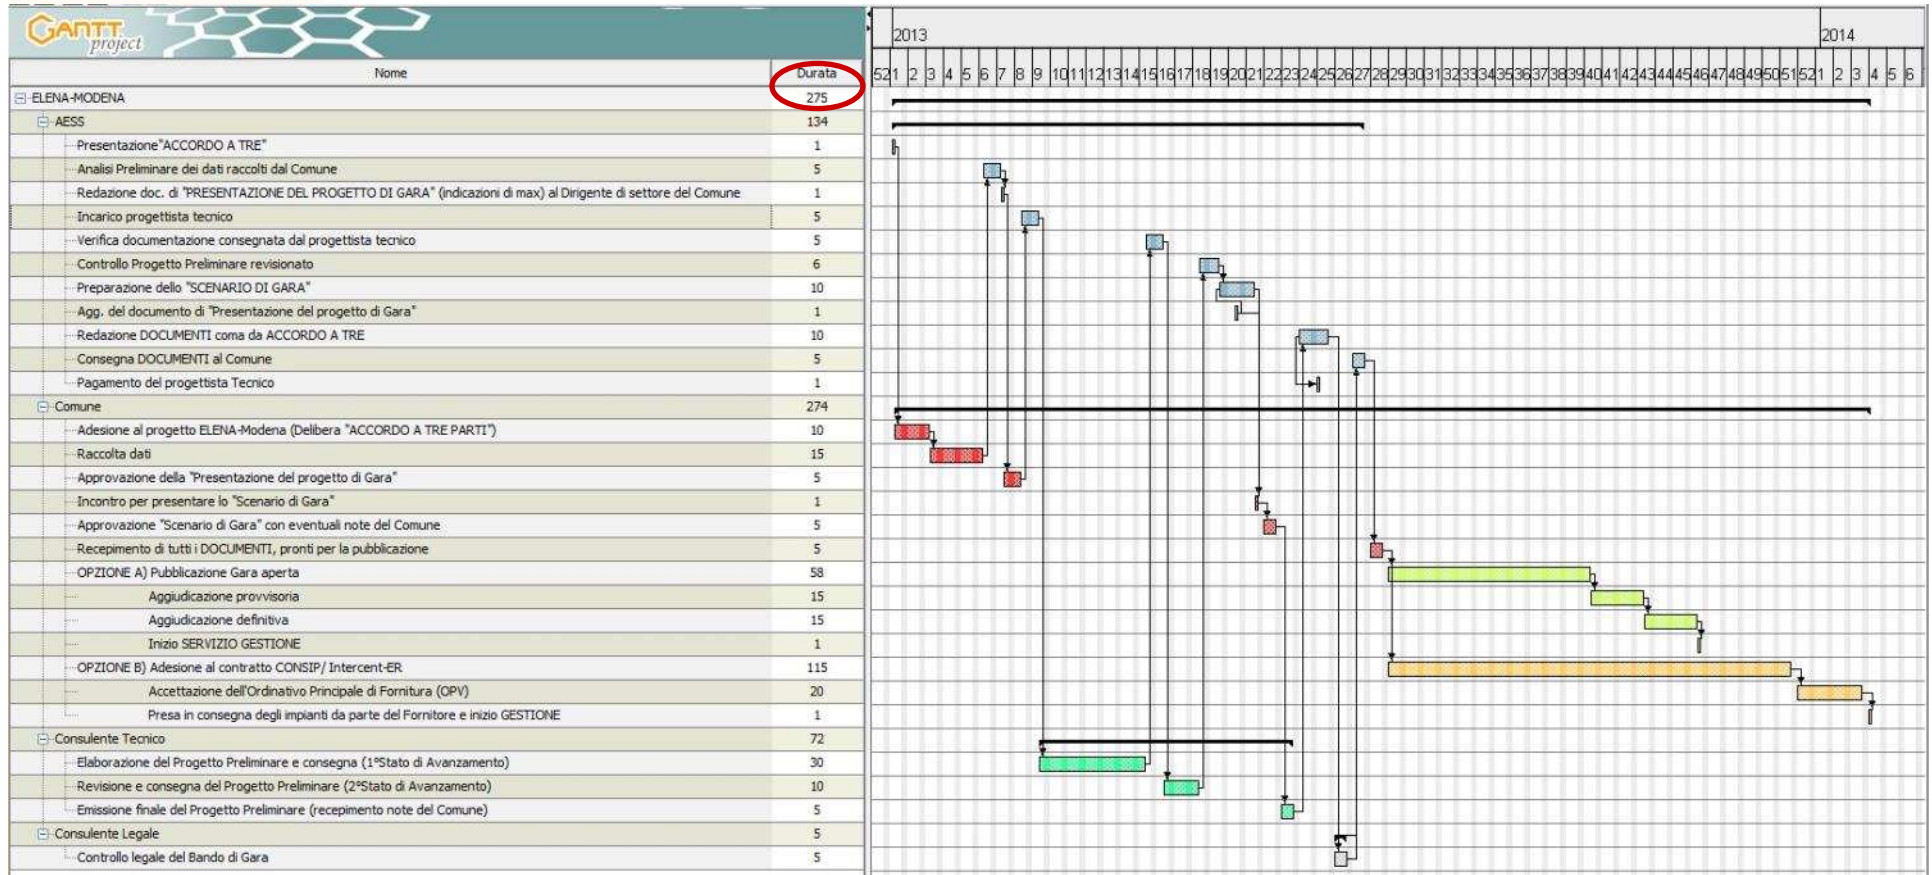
GANTT project

| Nome | Durata |
|---|---|
| ELENA-MODENA | 275 |
| AESS | 134 |
| Presentazione"ACCORDO A TRE" | 1 |
| Analisi Preliminare dei dati raccolti dal Comune | 5 |
| Redazione doc. di "PRESENTAZIONE DEL PROGETTO DI GARA" (indicazioni di max) al Dirigente di settore del Comune | 1 |
| Incarico progettista tecnico | 5 |
| Verifica documentazione consegnata dal progettista tecnico | 5 |
| Controllo Progetto Preliminare revisionato | 6 |
| Preparazione dello "SCENARIO DI GARA" | 10 |
| Agg. del documento di "Presentazione del progetto di Gara" | 1 |
| Redazione DOCUMENTI come da ACCORDO A TRE | 10 |
| Consegna DOCUMENTI al Comune | 5 |
| Pagamento del progettista Tecnico | 1 |
| Comune | 274 |
| Adesione al progetto ELENA-Modena (Delibera "ACCORDO A TRE PARTI") | 10 |
| Raccolta dati | 15 |
| Approvazione della "Presentazione del progetto di Gara" | 5 |
| Incontro per presentare lo "Scenario di Gara" | 1 |
| Approvazione "Scenario di Gara" con eventuali note del Comune | 5 |
| Recepimento di tutti i DOCUMENTI, pronti per la pubblicazione | 5 |
| OPZIONE A) Pubblicazione Gara aperta | 58 |
| Aggiudicazione provvisoria | 15 |
| Aggiudicazione definitiva | 15 |
| Inizio SERVIZIO GESTIONE | 1 |
| OPZIONE B) Adesione al contratto CONSIP/ Intercent-ER | 115 |
| Accettazione dell'Ordinativo Principale di Fornitura (OPV) | 20 |
| Presa in consegna degli impianti da parte del Fornitore e inizio GESTIONE | 1 |
| Consulente Tecnico | 72 |
| Elaborazione del Progetto Preliminare e consegna (1°Stato di Avanzamento) | 30 |
| Revisione e consegna del Progetto Preliminare (2°Stato di Avanzamento) | 10 |
| Emissione finale del Progetto Preliminare (recepimento note del Comune) | 5 |
| Consulente Legale | 5 |
| Controllo legale del Bando di Gara | 5 |

2013 2014
52 1 2 3 4 5 6 7 8 9 10 11 12 13 14 15 16 17 18 19 20 21 22 23 24 25 26 27 28 29 30 31 32 33 34 35 36 37 38 39 40 41 42 43 44 45 46 47 48 49 50 51 52 1 2 3 4 5 6